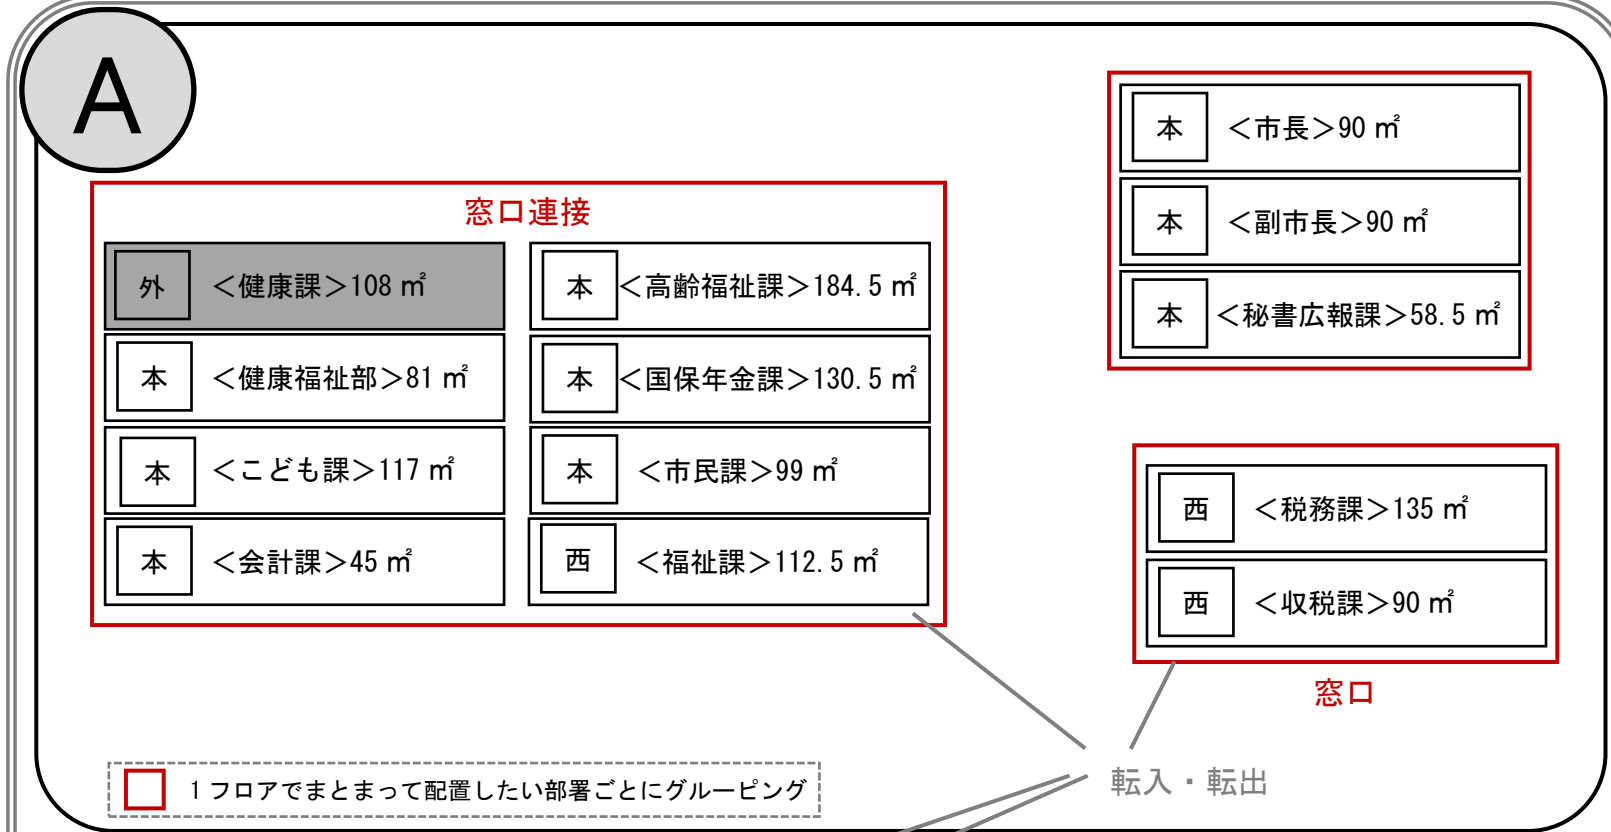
A

窓口連接

外 <健康課>108 ㎡

本 <高齢福祉課>184.5 ㎡

本 <健康福祉部>81 ㎡

本 <国保年金課>130.5 ㎡

本 <こども課>117 ㎡

本 <市民課>99 ㎡

本 <会計課>45 ㎡

西 <福祉課>112.5 ㎡

本 <市長>90 ㎡

本 <副市長>90 ㎡

本 <秘書広報課>58.5 ㎡

西 <税務課>135 ㎡

西 <収税課>90 ㎡

窓口

転入・転出

1フロアでまとまって配置したい部署ごとにグルーピング